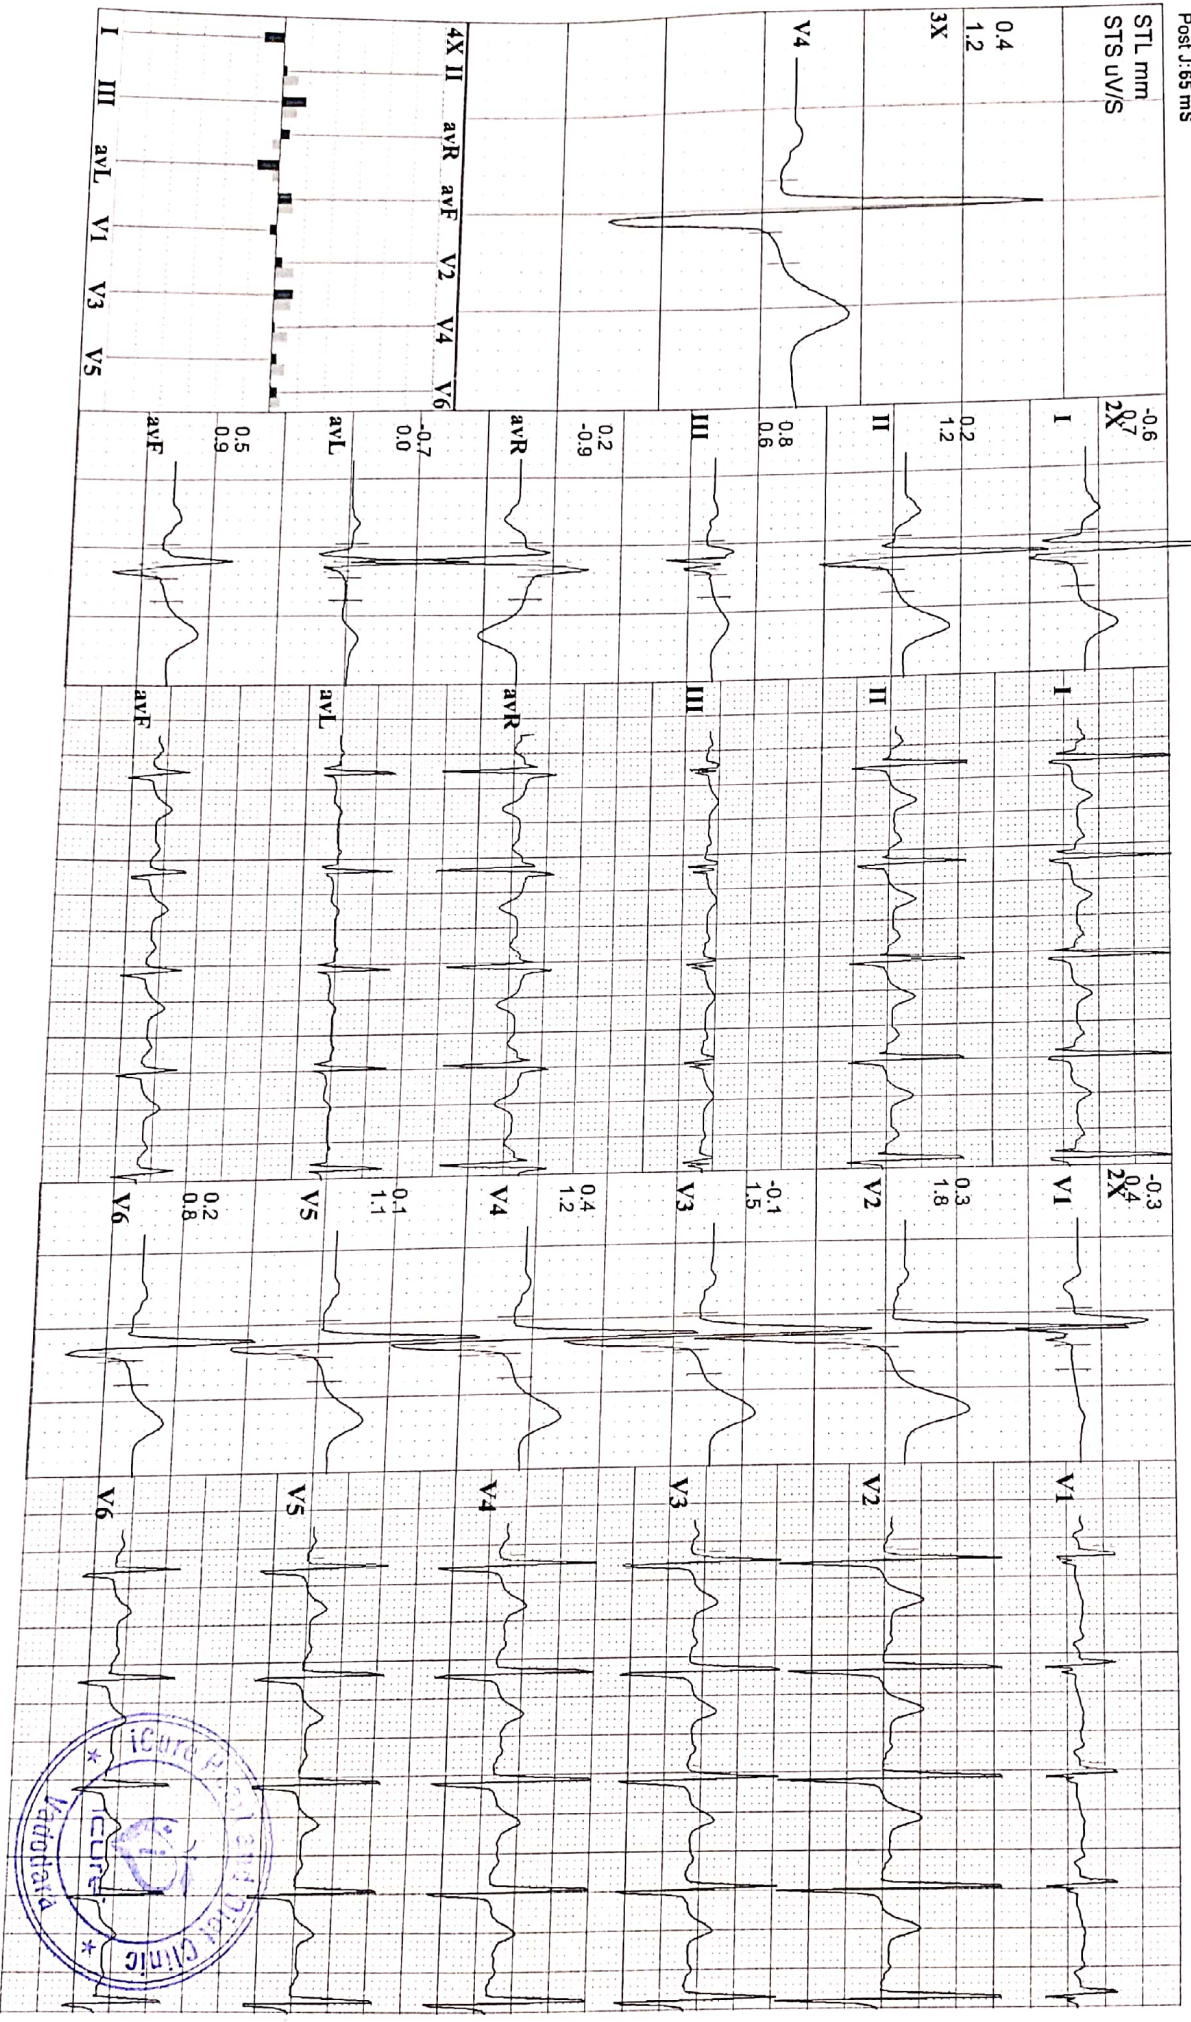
Post J:65 ms

STL mm
STS uV/S

0.4
1.2
3X

V4

4X II avR avF V2 V4 V6
I III avL V1 V3 V5

-0.6
0.7
2X
I
0.2
1.2
II
0.8
0.6
III
0.2
-0.9
avR
-0.7
0.0
avL
0.5
0.9
avF

I
II
III
avR
avL
avF

-0.3
0.4
2X
V1
0.3
1.8
V2
-0.1
1.5
V3
0.4
1.2
V4
0.1
1.1
V5
0.2
0.8
V6

V1
V2
V3
V4
V5
V6

iCure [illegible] Clinic
iCure
Vadodara